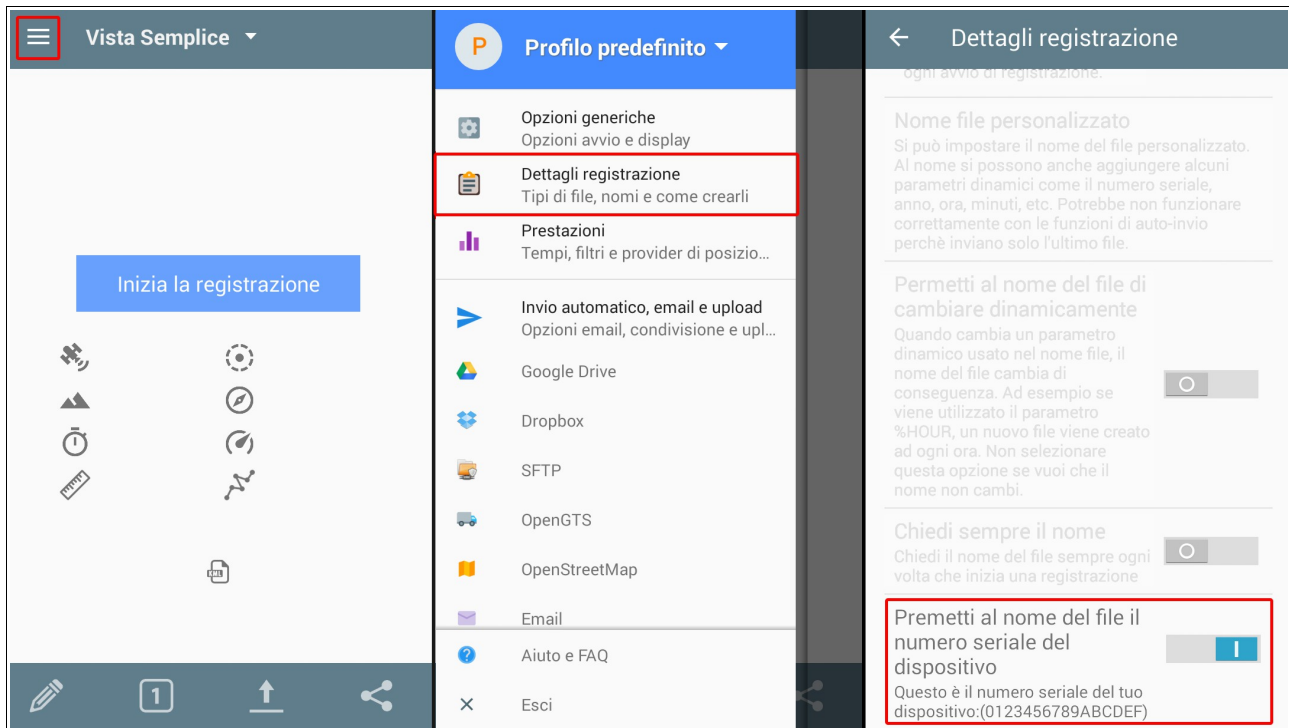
Vista Semplice

Inizia la registrazione

1

P

Profilo predefinito

Opzioni generiche
Opzioni avvio e display

Dettagli registrazione
Tipi di file, nomi e come crearli

Prestazioni
Tempi, filtri e provider di posizio…

Invio automatico, email e upload
Opzioni email, condivisione e upl…

Google Drive

Dropbox

SFTP

OpenGTS

OpenStreetMap

Email

Aiuto e FAQ

Esci

Dettagli registrazione

ogni avvio di registrazione.

Nome file personalizzato
Si può impostare il nome del file personalizzato. Al nome si possono anche aggiungere alcuni parametri dinamici come il numero seriale, anno, ora, minuti, etc. Potrebbe non funzionare correttamente con le funzioni di auto-invio perchè inviano solo l'ultimo file.

Permetti al nome del file di cambiare dinamicamente
Quando cambia un parametro dinamico usato nel nome file, il nome del file cambia di conseguenza. Ad esempio se viene utilizzato il parametro %HOUR, un nuovo file viene creato ad ogni ora. Non selezionare questa opzione se vuoi che il nome non cambi.

Chiedi sempre il nome
Chiedi il nome del file sempre ogni volta che inizia una registrazione

Premetti al nome del file il numero seriale del dispositivo
Questo è il numero seriale del tuo dispositivo:(0123456789ABCDEF)